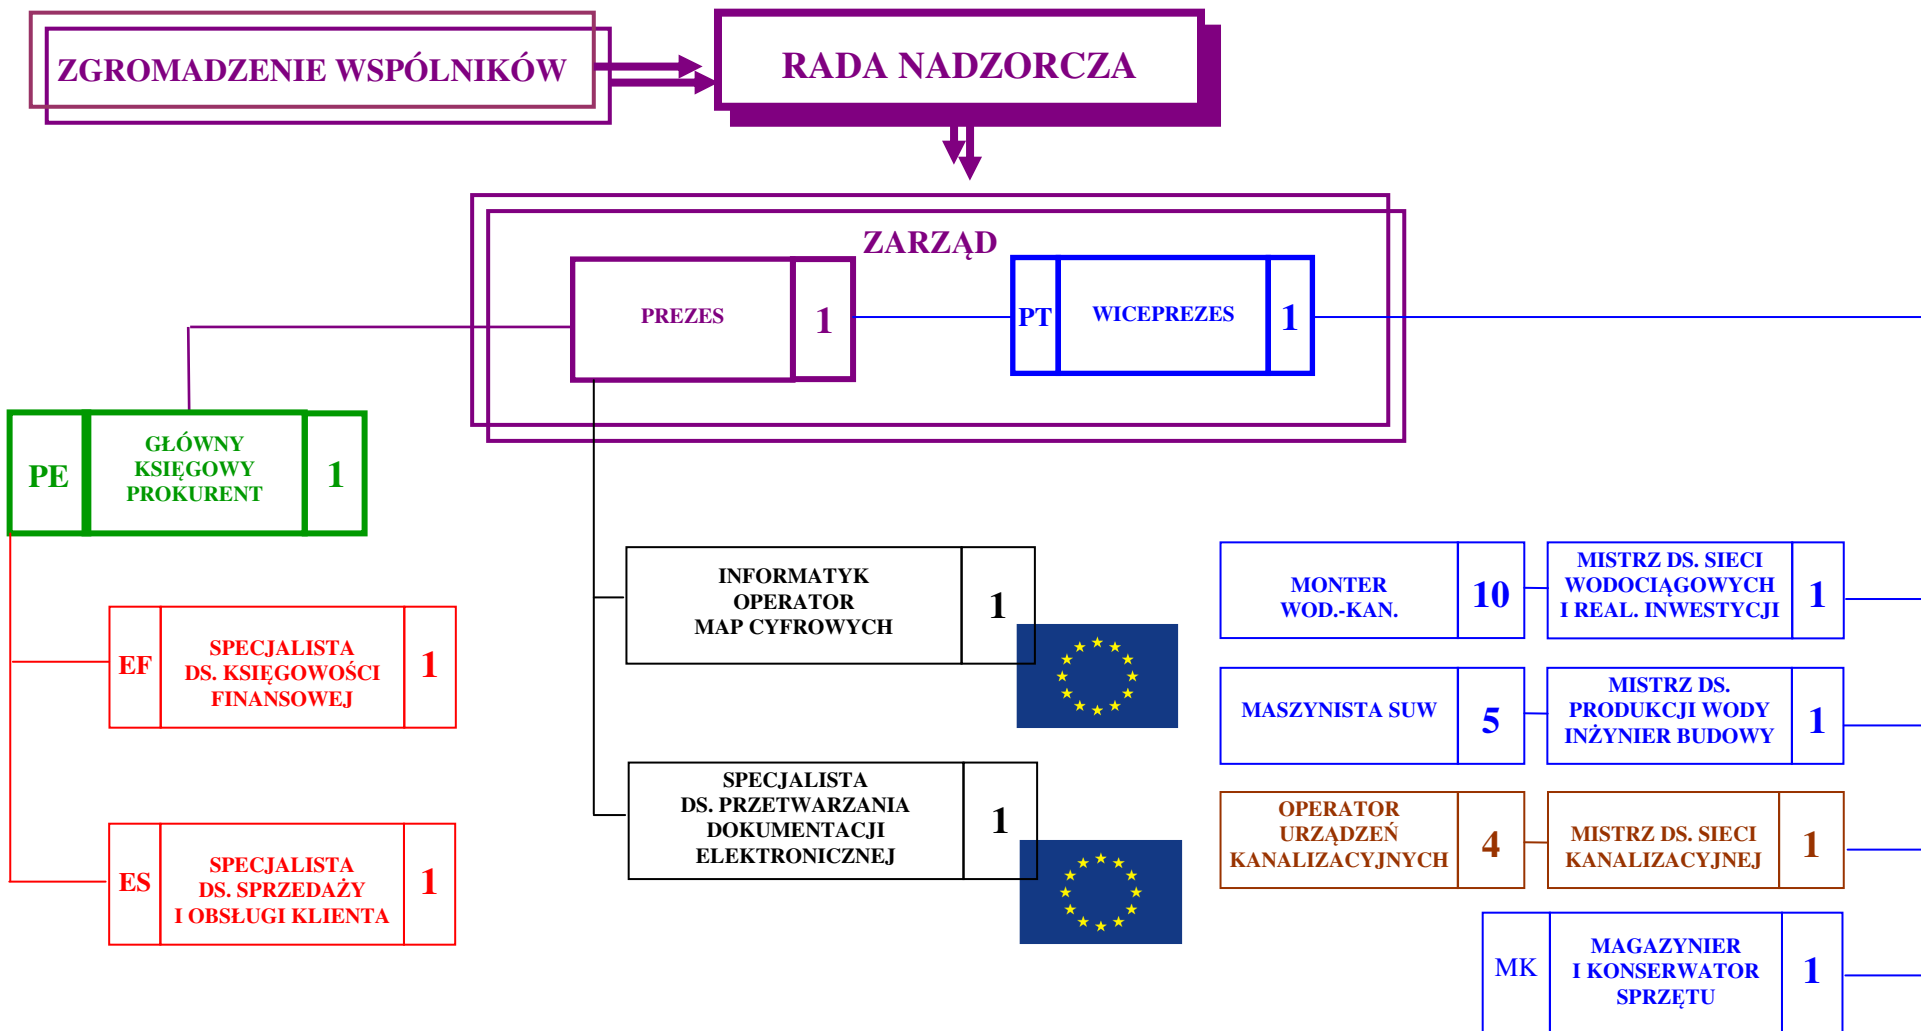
ZGROMADZENIE WSPÓLNIKÓW

RADA NADZORCZA

ZARZĄD

PREZES 1

PT WICEPREZES 1

PE GŁÓWNY KSIĘGOWY PROKURENT 1

INFORMATYK OPERATOR MAP CYFROWYCH 1

SPECJALISTA DS. PRZETWARZANIA DOKUMENTACJI ELEKTRONICZNEJ 1

EF SPECJALISTA DS. KSIĘGOWOŚCI FINANSOWEJ 1

ES SPECJALISTA DS. SPRZEDAŻY I OBSŁUGI KLIENTA 1

MONTER WOD.-KAN. 10

MISTRZ DS. SIECI WODOCIĄGOWYCH I REAL. INWESTYCJI 1

MASZYNISTA SUW 5

MISTRZ DS. PRODUKCJI WODY INŻYNIER BUDOWY 1

OPERATOR URZĄDZEŃ KANALIZACYJNYCH 4

MISTRZ DS. SIECI KANALIZACYJNEJ 1

MK MAGAZYNIER I KONSERWATOR SPRZĘTU 1